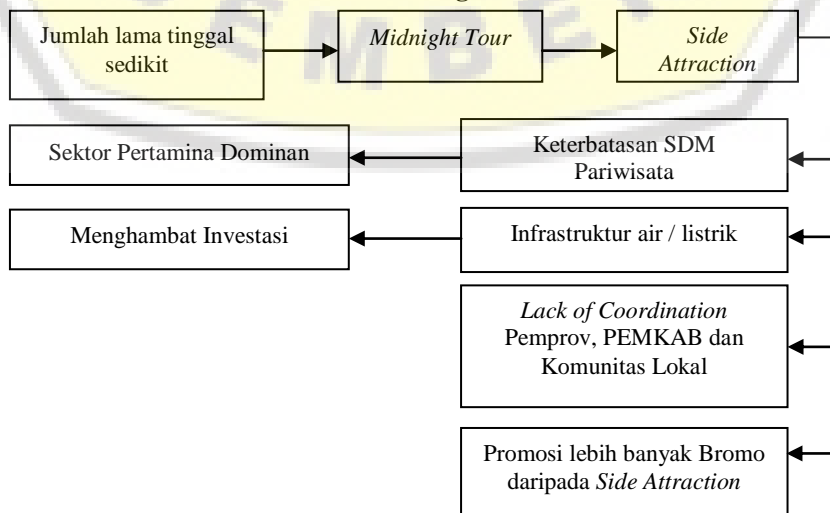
Jumlah lama tinggal sedikit

Midnight Tour

Side Attraction

Sektor Pertamina Dominan

Keterbatasan SDM Pariwisata

Menghambat Investasi

Infrastruktur air / listrik

Lack of Coordination Pemprov, PEMKAB dan Komunitas Lokal

Promosi lebih banyak Bromo daripada Side Attraction